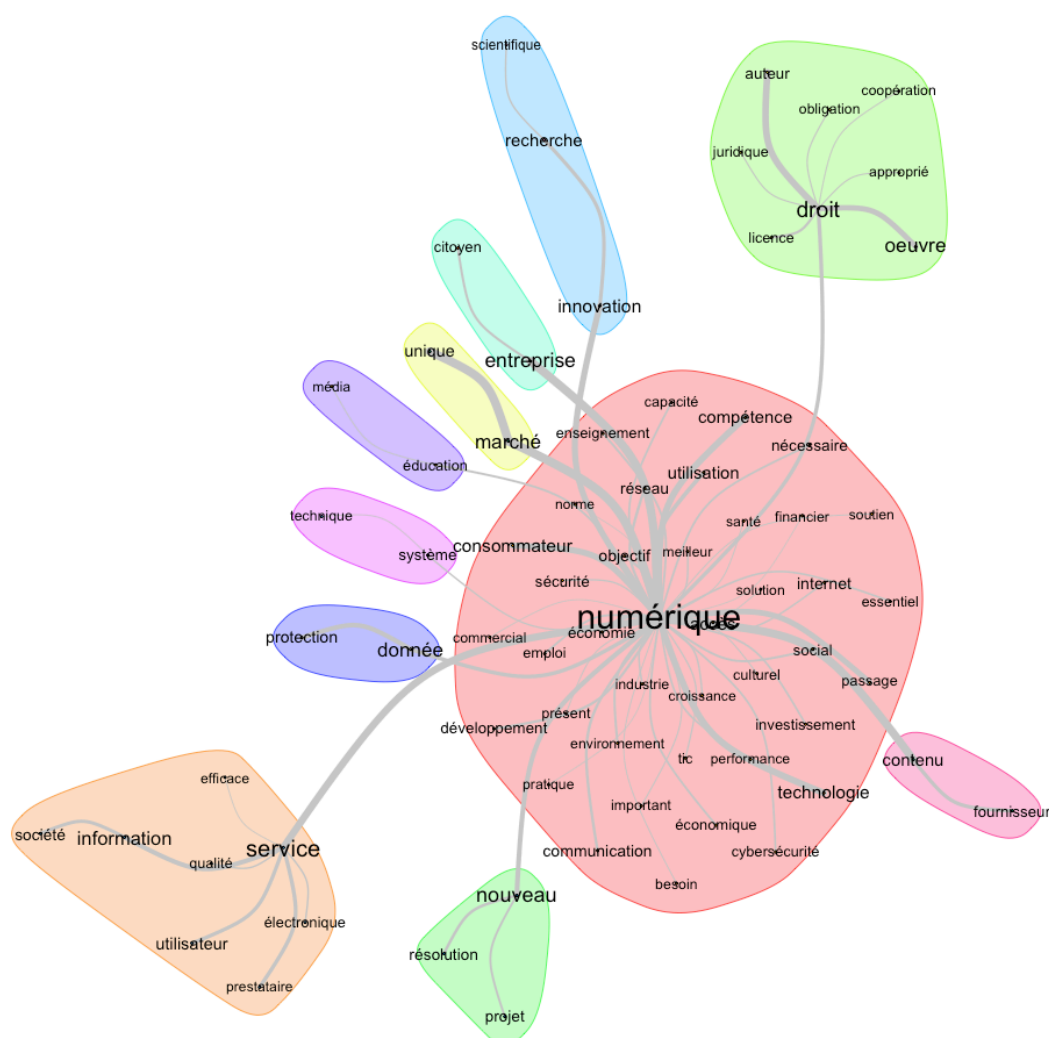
scientifique
recherche
innovation
auteur
coopération
obligation
juridique
approprié
droit
licence
oeuvre
citoyen
entreprise
unique
média
marché
éducation
capacité
compétence
enseignement
nécessaire
utilisation
réseau
norme
technique
santé
financier
soutien
système
consommateur
objectif
meilleur
sécurité
solution
internet
essentiel
numérique
accès
protection
donnée
commercial
économie
emploi
social
culturel
passage
industrie
croissance
présent
investissement
développement
environnement
tic
performance
contenu
efficace
pratique
technologie
fournisseur
société
information
important
économique
qualité
service
communication
cybersécurité
besoin
nouveau
électronique
utilisateur
résolution
prestataire
projet